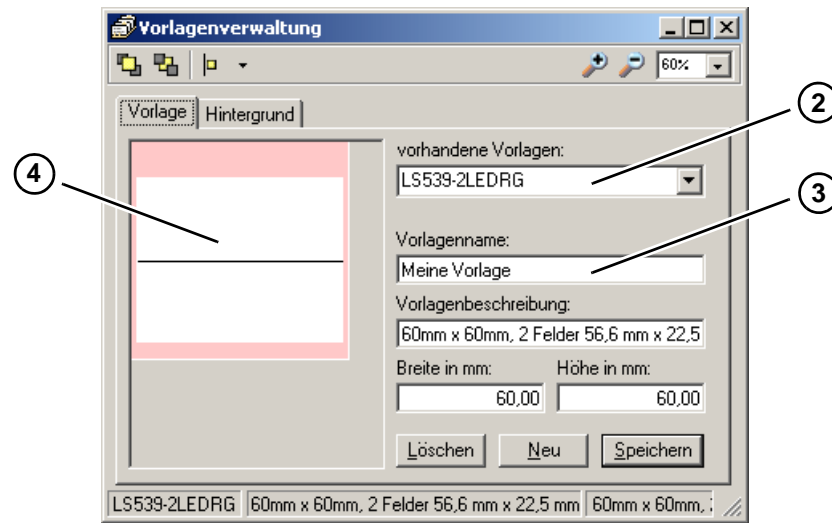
Vorlagenverwaltung

60%

Vorlage | Hintergrund

vorhandene Vorlagen:
LS539-2LEDRG

Vorlagenname:
Meine Vorlage

Vorlagenbeschreibung:
60mm x 60mm, 2 Felder 56,6 mm x 22,5

Breite in mm:
60,00

Höhe in mm:
60,00

Löschen | Neu | Speichern

LS539-2LEDRG | 60mm x 60mm, 2 Felder 56,6 mm x 22,5 mm | 60mm x 60mm, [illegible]

2

3

4